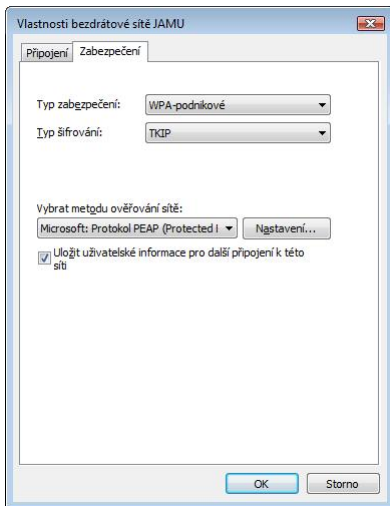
Vlastnosti bezdrátové sítě JAMU

Připojení | Zabezpečení

Typ zabezpečení: WPA-podnikové

Typ šifrování: TKIP

Vybrat metodu ověřování sítě:

Microsoft: Protokol PEAP (Protected I

Nastavení...

Uložit uživatelské informace pro další připojení k této síti

OK

Storno